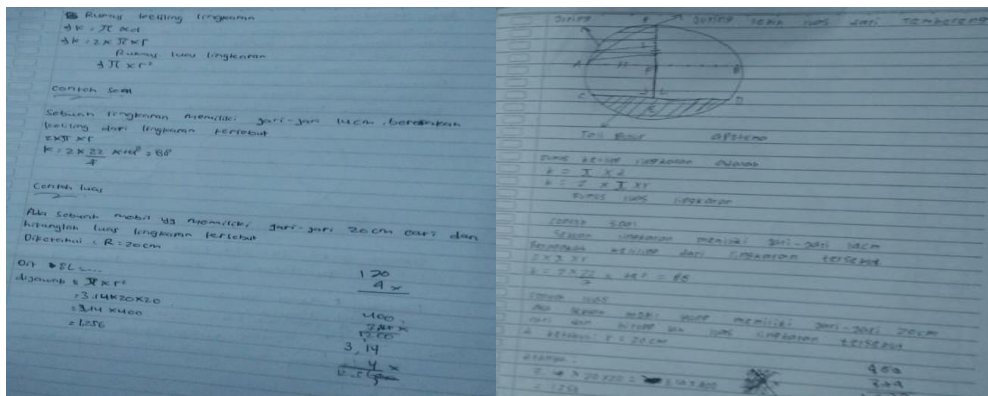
B Rumus keliling lingkaran
$K = \pi \times d$
$K = 2 \times \pi \times r$
Rumus luas lingkaran
$\pi \times r^2$

Contoh soal

Sebuah lingkaran memiliki jari-jari 14cm, berapakah keliling dari lingkaran tersebut
$2 \times \pi \times r$
$K = 2 \times \frac{22}{7} \times 14 = 88$

Contoh luas

Ada sebuah mobil yg memiliki jari-jari 20cm cari dan hitunglah luas lingkaran tersebut
Diketahui : R = 20cm

Dit = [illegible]
dijawab $\pi \times r^2$
$= 3,14 \times 20 \times 20$
$= 3,14 \times 400$
$= 1.256$

120
4
400
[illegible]
3,14
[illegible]

Busur
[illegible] Busur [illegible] dari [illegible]
A
B
C
D
Tali Busur
Apotema

Rumus keliling lingkaran adalah
$K = \pi \times d$
$K = 2 \times \pi \times r$
Rumus luas lingkaran

Contoh soal
Sebuah lingkaran memiliki jari-jari 14cm
Berapakah keliling dari lingkaran tersebut
$2 \times \pi \times r$
$K = 2 \times \frac{22}{7} \times 14 = 88$

Contoh luas
Ada sebuah mobil yang memiliki jari-jari 20cm
cari dan hitung lah luas lingkaran tersebut
Diketahui : r = 20cm

Dijawab :
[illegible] × 20 × 20 = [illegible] × 400
= 1.256
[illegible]
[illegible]